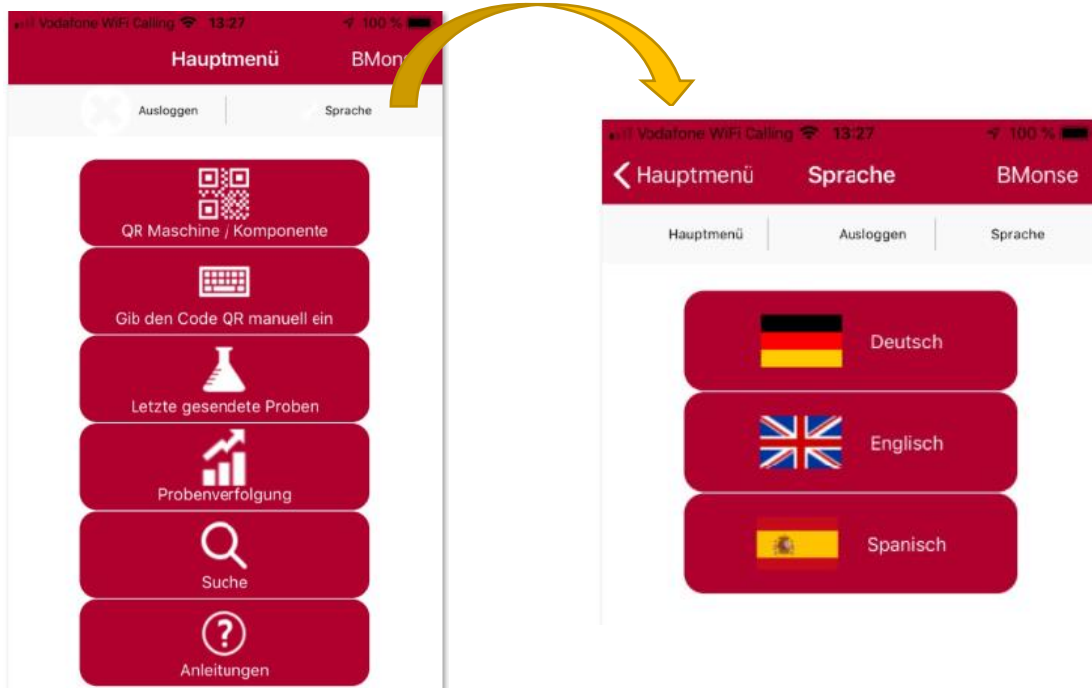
Vodafone WiFi Calling 13:27 100 %

Hauptmenü

BMon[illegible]

Ausloggen

Sprache

QR Maschine / Komponente

Gib den Code QR manuell ein

Letzte gesendete Proben

Probenverfolgung

Suche

Anleitungen

Vodafone WiFi Calling 13:27 100 %

Hauptmenü

Sprache

BMonse

Hauptmenü

Ausloggen

Sprache

Deutsch

Englisch

Spanisch